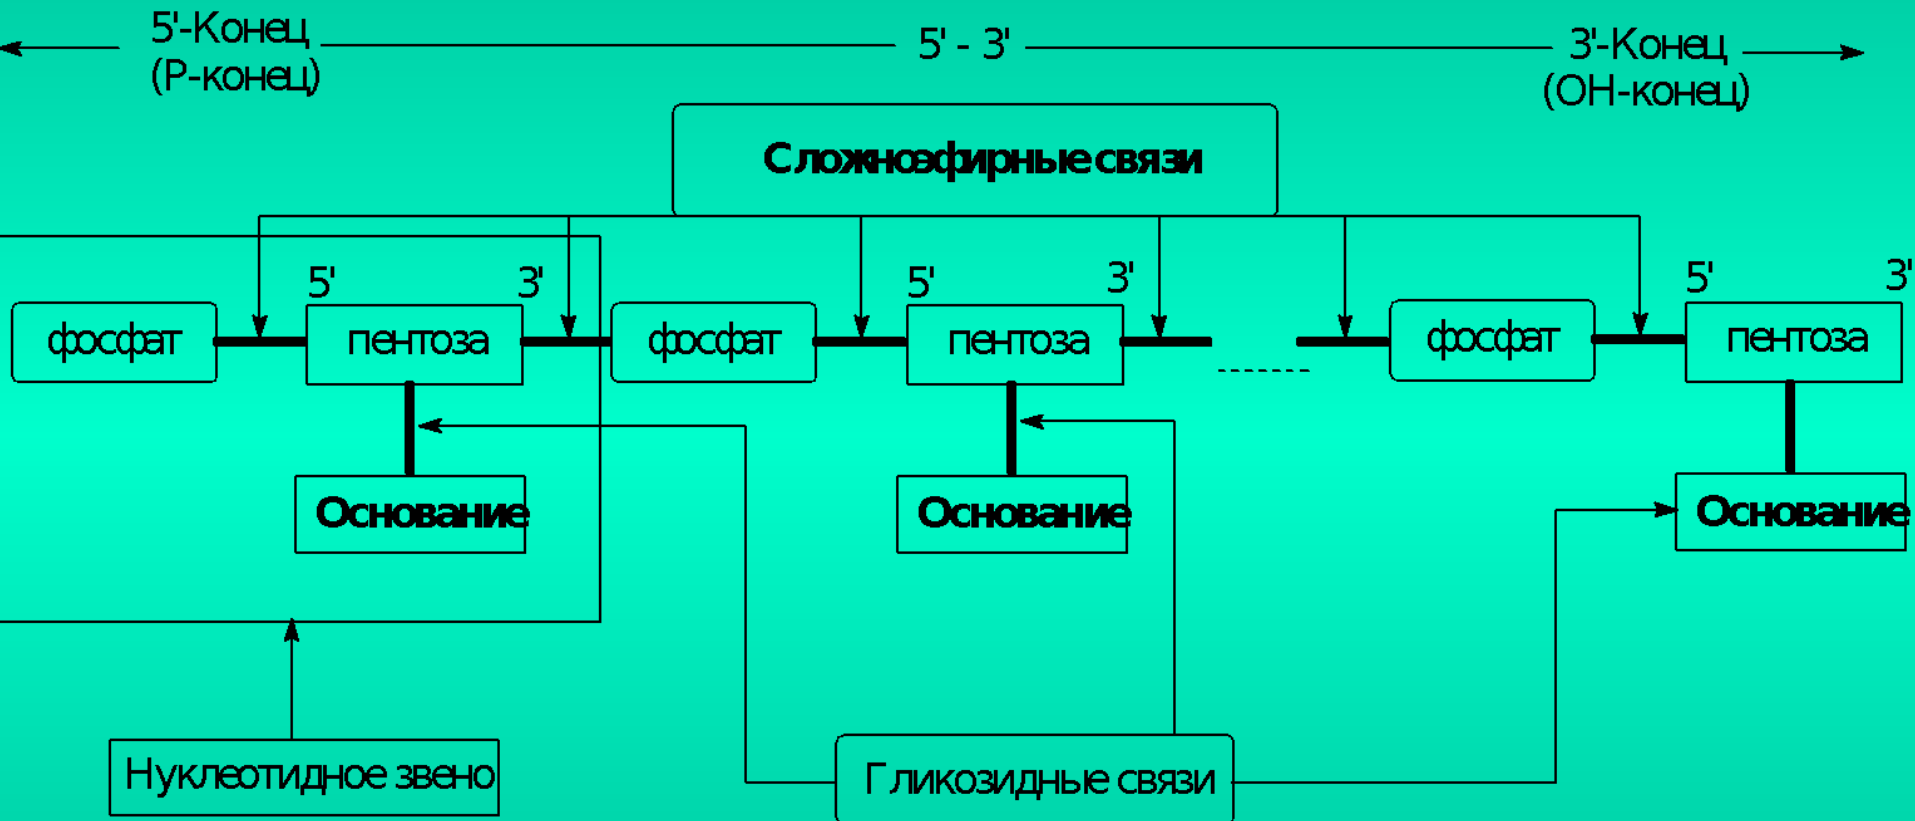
5'-Конец
(Р-конец)

5' - 3'

3'-Конец
(ОН-конец)

Сложноэфирные связи

5'
3'
5'
3'
5'
3'

фосфат
пентоза
фосфат
пентоза
фосфат
пентоза

Основание
Основание
Основание

Нуклеотидное звено

Гликозидные связи